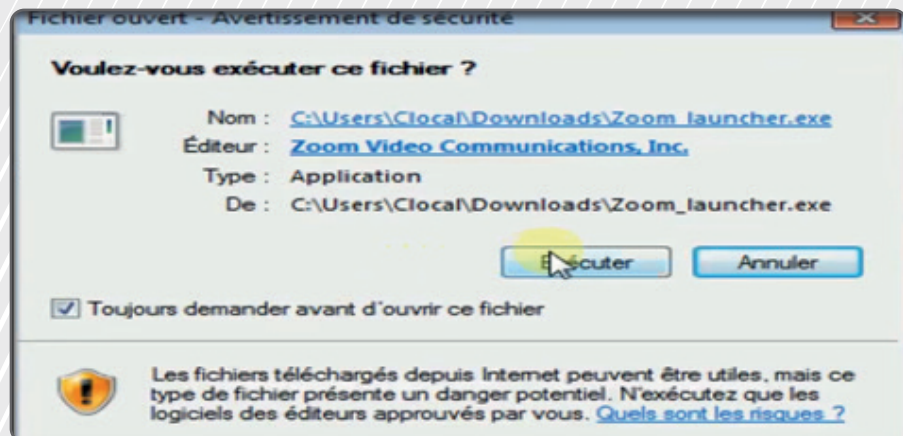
Fichier ouvert - Avertissement de sécurité

Voulez-vous exécuter ce fichier ?

Nom : C:\Users\Clocal\Downloads\Zoom_launcher.exe
Éditeur : Zoom Video Communications, Inc.
Type : Application
De : C:\Users\Clocal\Downloads\Zoom_launcher.exe

E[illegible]cuter
Annuler

Toujours demander avant d'ouvrir ce fichier

Les fichiers téléchargés depuis Internet peuvent être utiles, mais ce type de fichier présente un danger potentiel. N'exécutez que les logiciels des éditeurs approuvés par vous. Quels sont les risques ?